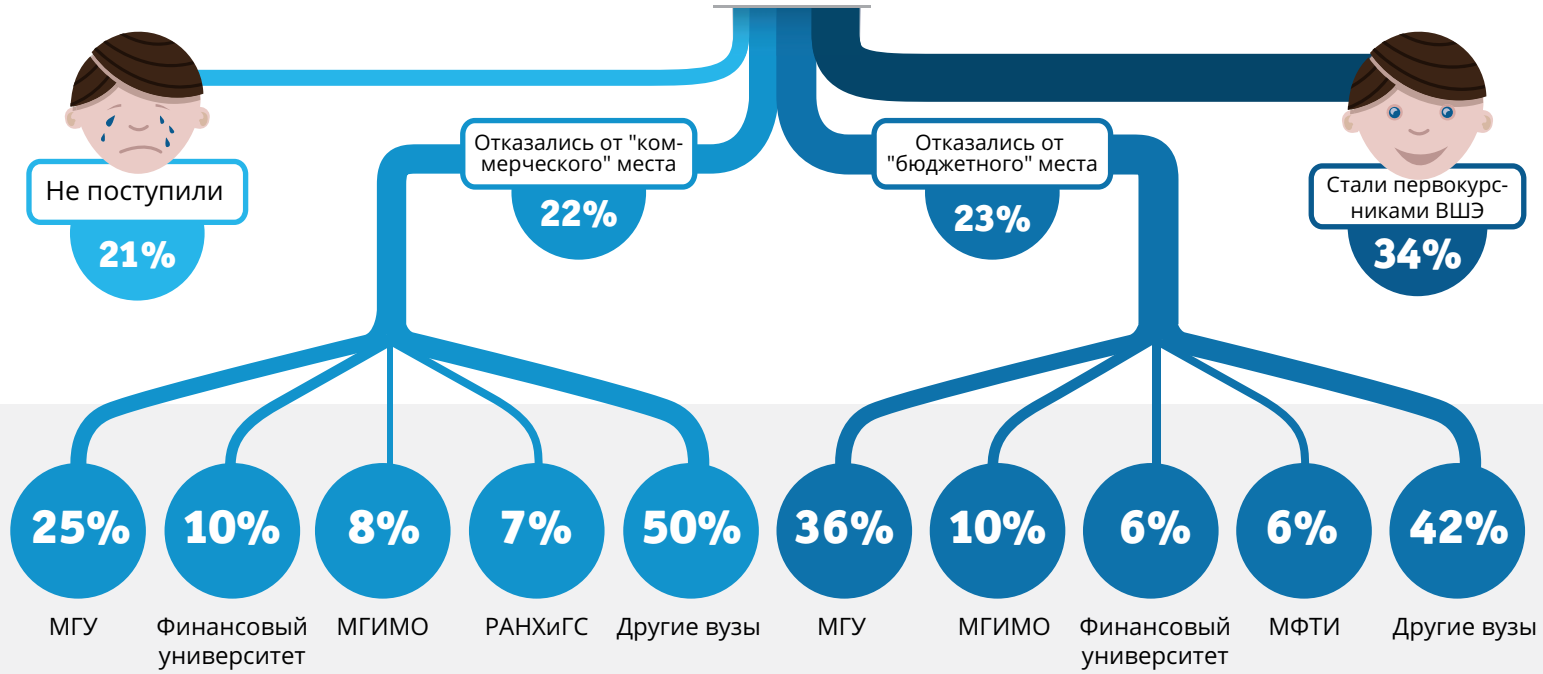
Не поступили
21%

Отказались от "коммерческого" места
22%

Отказались от "бюджетного" места
23%

Стали первокурсниками ВШЭ
34%

25%
МГУ

10%
Финансовый университет

8%
МГИМО

7%
РАНХиГС

50%
Другие вузы

36%
МГУ

10%
МГИМО

6%
Финансовый университет

6%
МФТИ

42%
Другие вузы